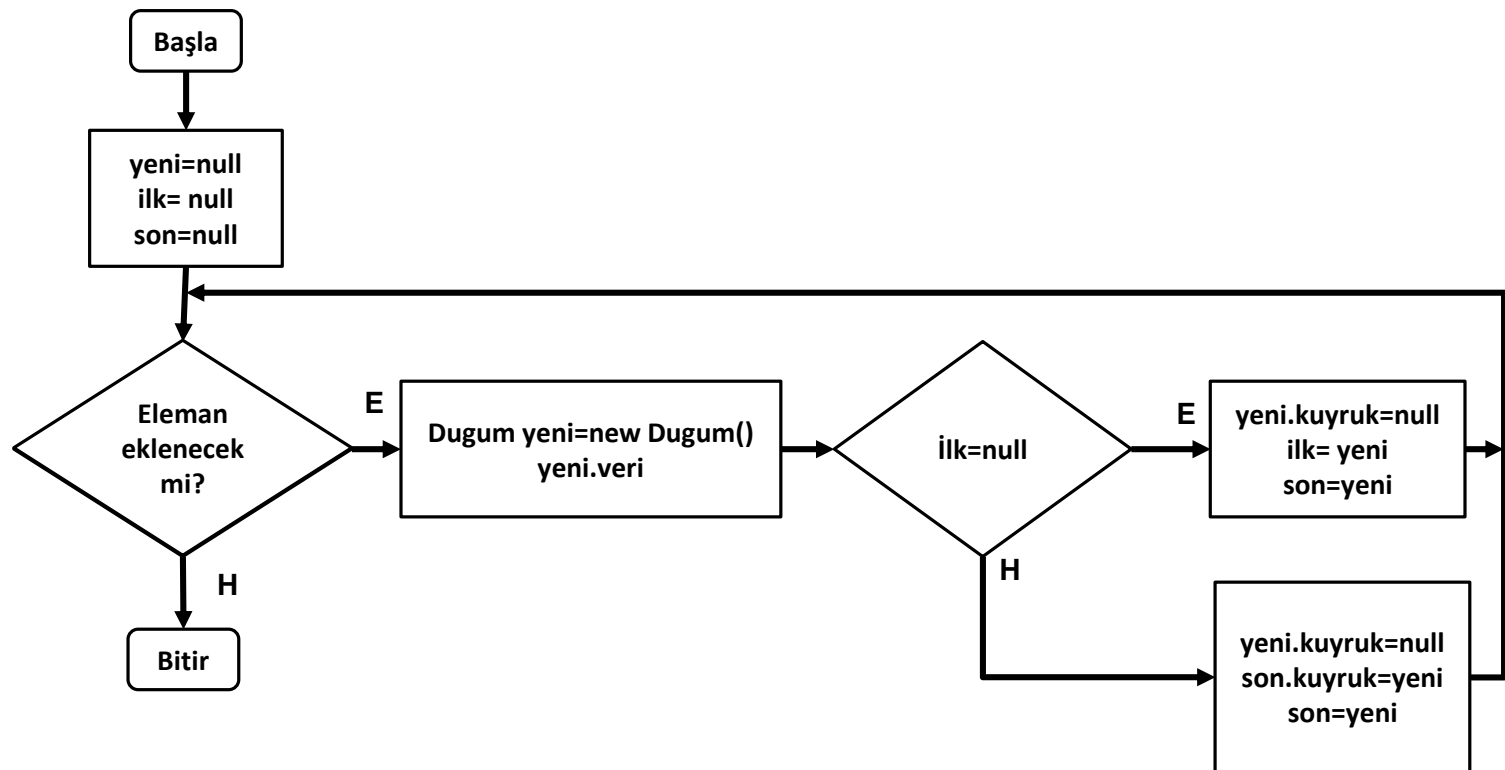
Başla

yeni=null
ilk= null
son=null

Eleman eklenecek mi?

E

Dugum yeni=new Dugum()
yeni.veri

İlk=null

E

yeni.kuyruk=null
ilk= yeni
son=yeni

H

H

Bitir

yeni.kuyruk=null
son.kuyruk=yeni
son=yeni